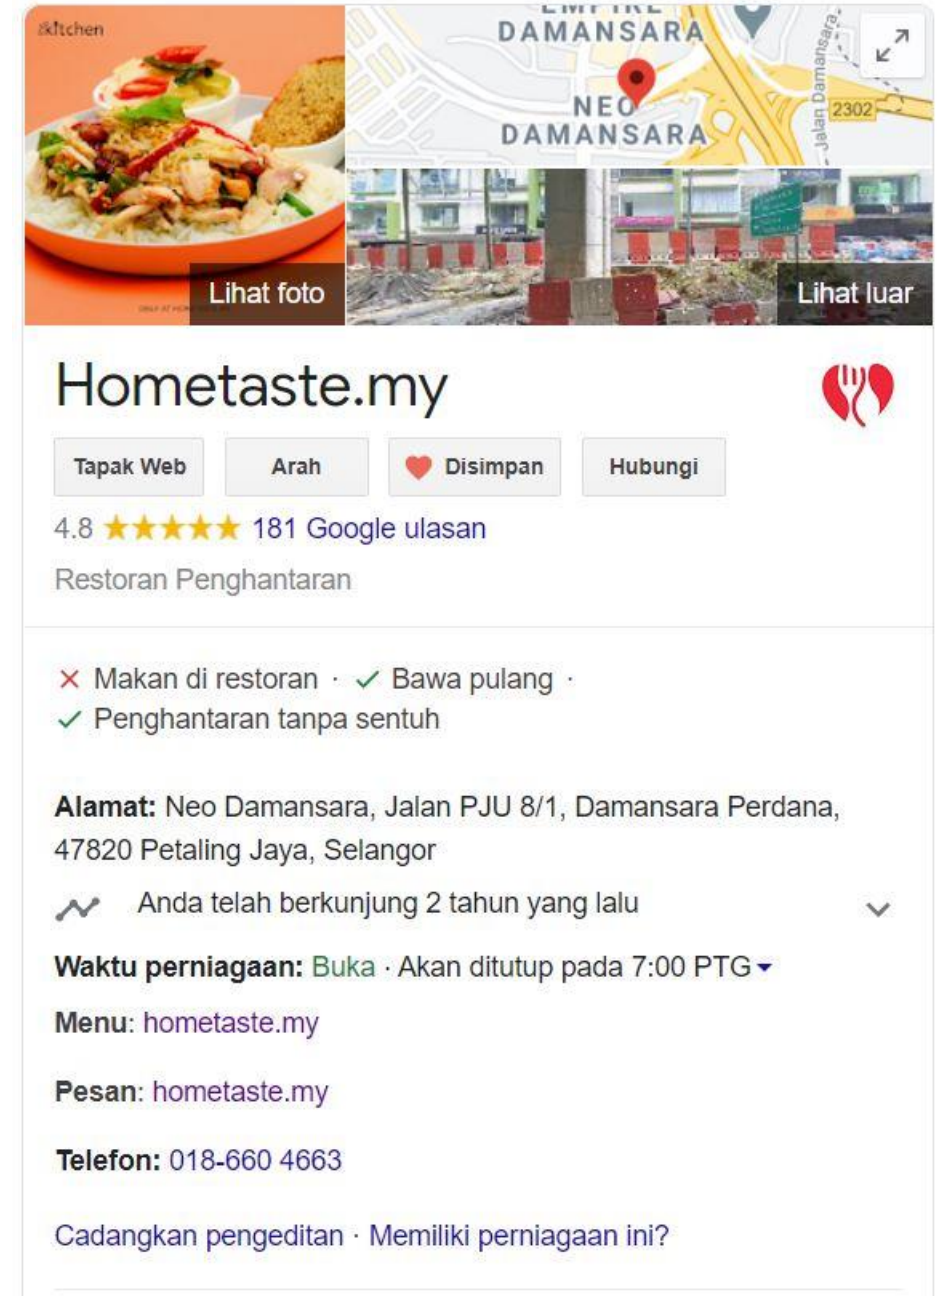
&kitchen

EMPIRE DAMANSARA

NEO DAMANSARA

Jalan Damansara

2302

Lihat foto

Lihat luar

Hometaste.my

Tapak Web

Arah

Disimpan

Hubungi

4.8 ★★★★★ 181 Google ulasan

Restoran Penghantaran

✕ Makan di restoran · ✓ Bawa pulang · ✓ Penghantaran tanpa sentuh

Alamat: Neo Damansara, Jalan PJU 8/1, Damansara Perdana, 47820 Petaling Jaya, Selangor

Anda telah berkunjung 2 tahun yang lalu

Waktu perniagaan: Buka · Akan ditutup pada 7:00 PTG

Menu: hometaste.my

Pesan: hometaste.my

Telefon: 018-660 4663

Cadangkan pengeditan · Memiliki perniagaan ini?